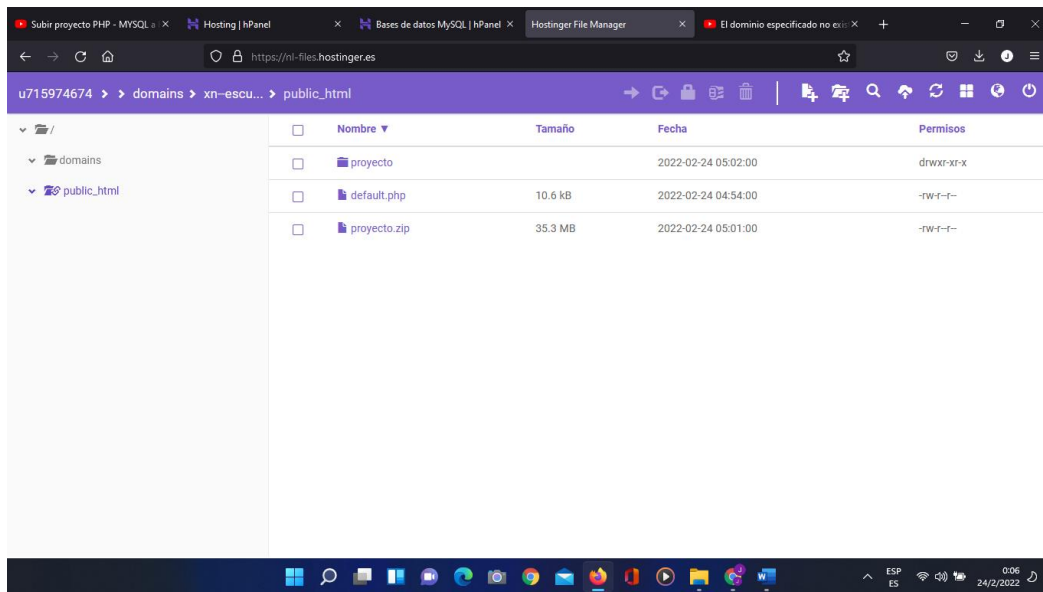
Subir proyecto PHP - MYSQL a ×
Hosting | hPanel ×
Bases de datos MySQL | hPanel ×
Hostinger File Manager ×
El dominio especificado no exis ×
+

https://nl-files.hostinger.es

u715974674 > > domains > xn--escu... > public_html

/
domains
public_html

| | Nombre ▼ | Tamaño | Fecha | Permisos |
|---|---|---|---|---|
| | proyecto | | 2022-02-24 05:02:00 | drwxr-xr-x |
| | default.php | 10.6 kB | 2022-02-24 04:54:00 | -rw-r--r-- |
| | proyecto.zip | 35.3 MB | 2022-02-24 05:01:00 | -rw-r--r-- |

ESP
ES
0:06
24/2/2022